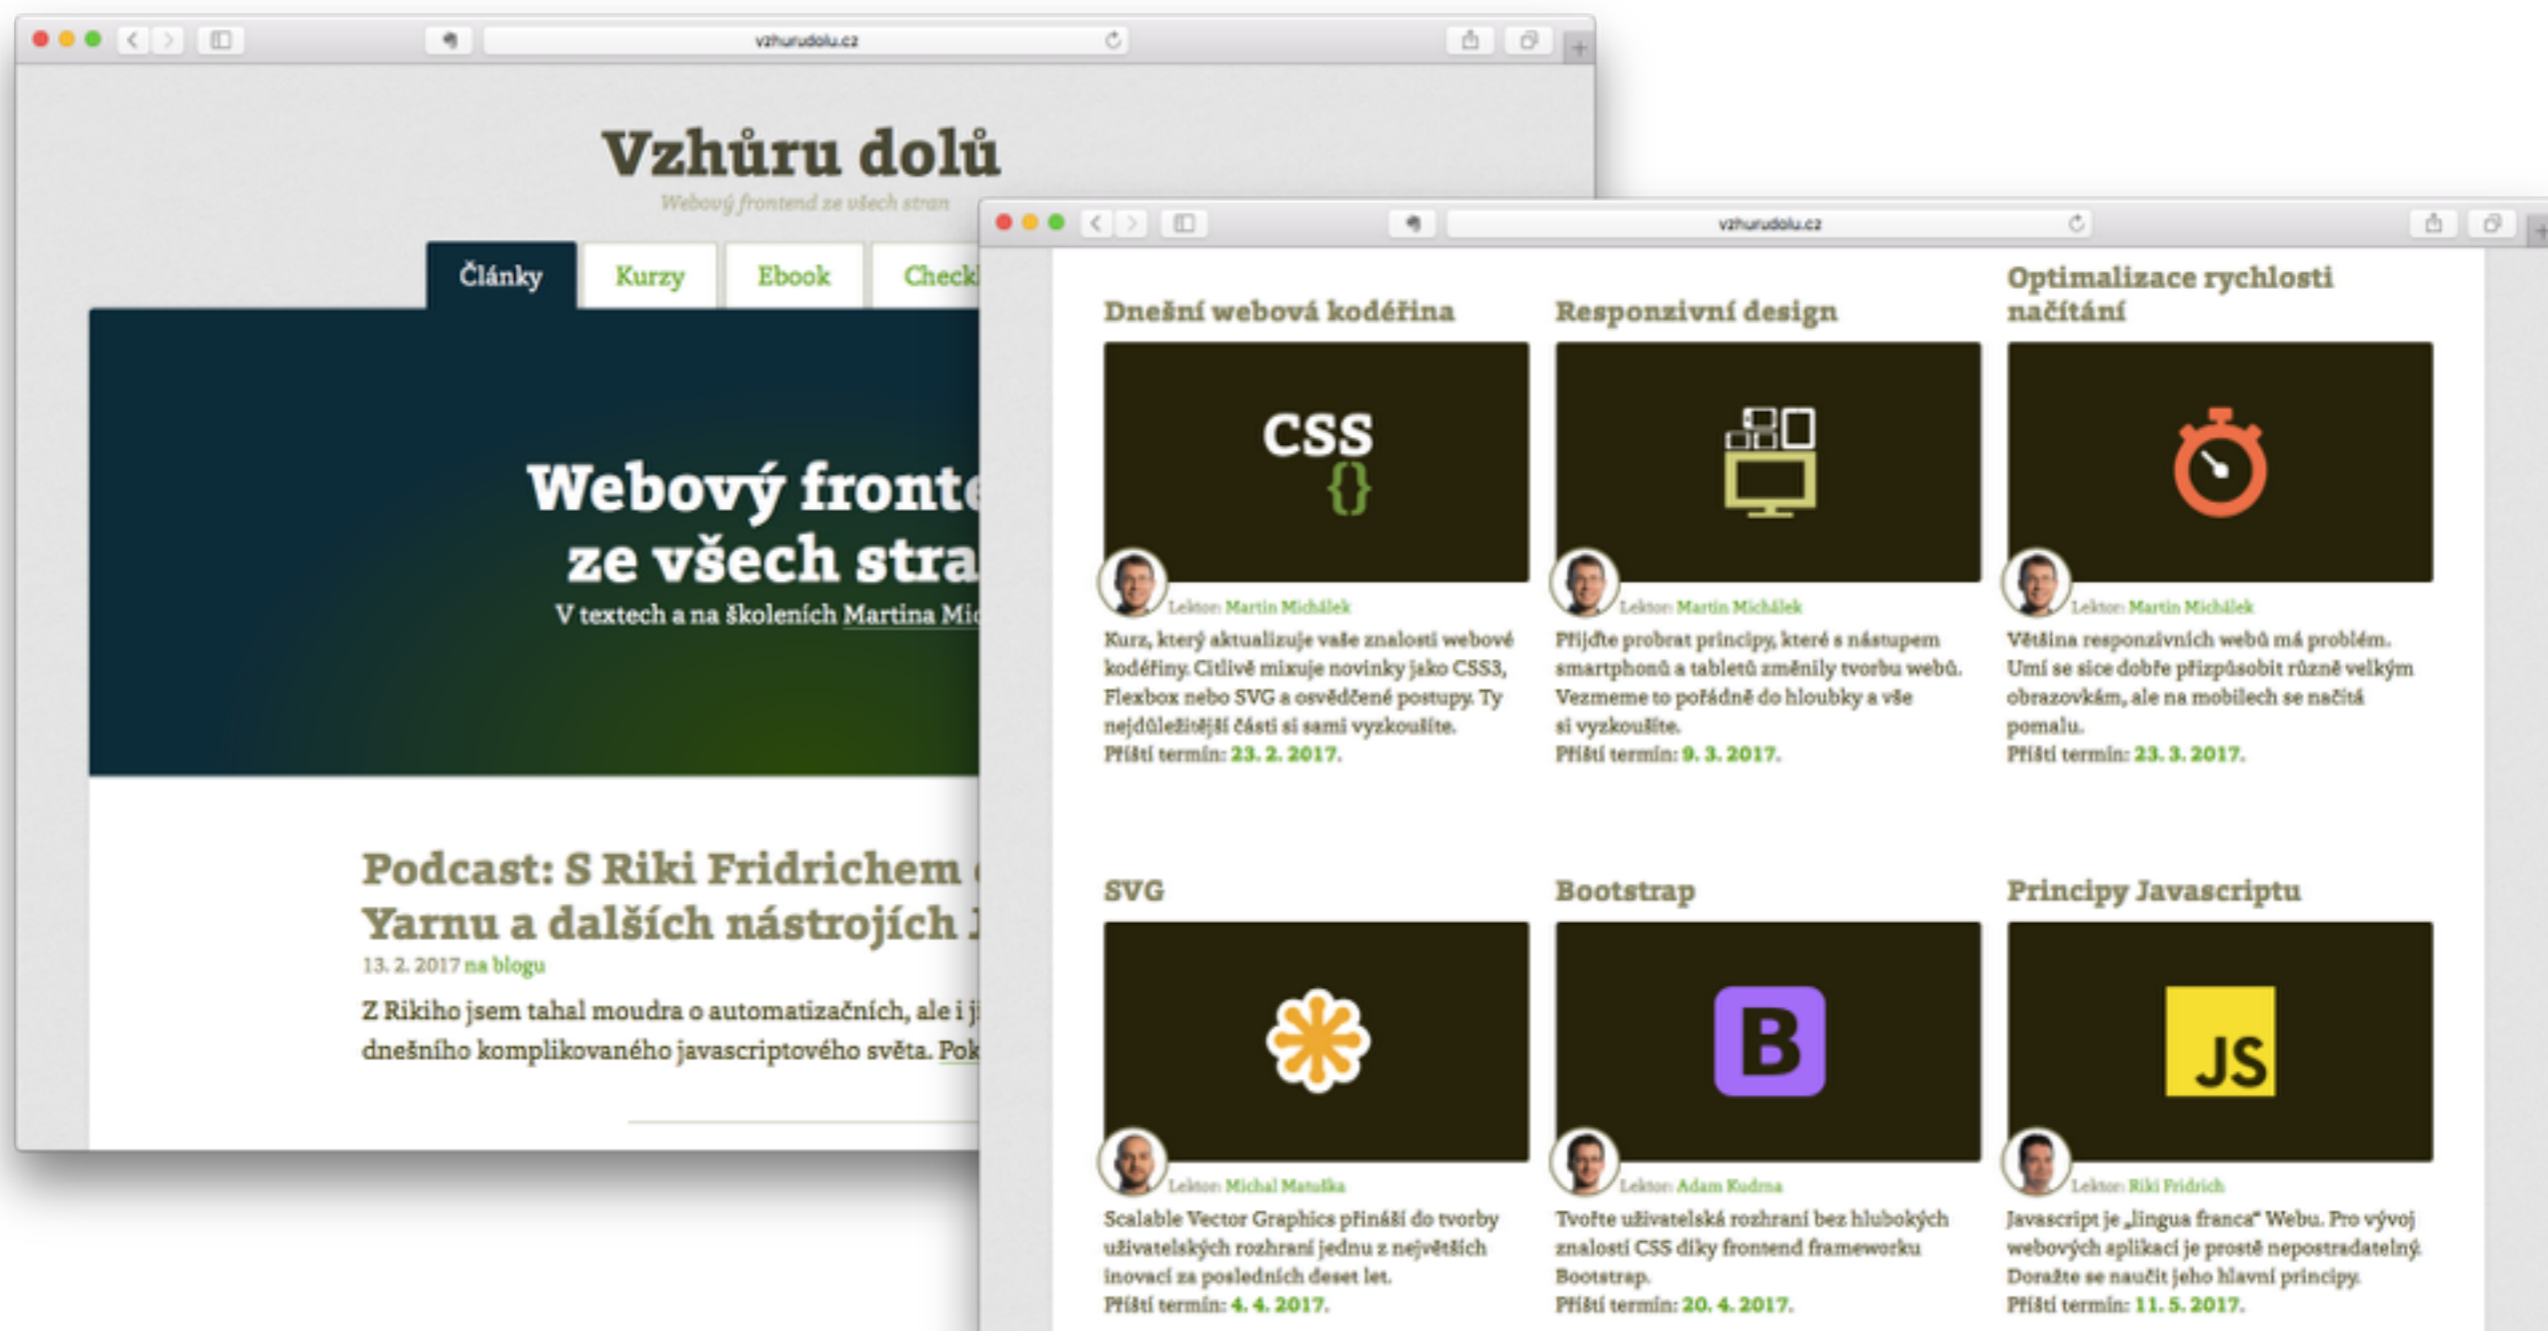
vzhurudolu.cz

Vzhůru dolů

Webový frontend ze všech stran

Články | Kurzy | Ebook | Check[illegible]

Webový front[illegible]
ze všech stra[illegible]
V textech a na školeních Martina Mi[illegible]

Podcast: S Riki Fridrichem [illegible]
Yarnu a dalších nástrojích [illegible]

13. 2. 2017 na blogu

Z Rikiho jsem tahal moudra o automatizačních, ale i j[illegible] dnešního komplikovaného javascriptového světa. Pok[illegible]

vzhurudolu.cz

Dnešní webová kodéřina

CSS {}

Lektor: Martin Michálek

Kurz, který aktualizuje vaše znalosti webové kodéřiny. Citlivě mixuje novinky jako CSS3, Flexbox nebo SVG a osvědčené postupy. Ty nejdůležitější části si sami vyzkoušíte.
Příští termín: 23. 2. 2017.

Responzivní design

Lektor: Martin Michálek

Přijďte probrat principy, které s nástupem smartphonů a tabletů změnily tvorbu webů. Vezmeme to pořádně do hloubky a vše si vyzkoušíte.
Příští termín: 9. 3. 2017.

Optimalizace rychlosti načítání

Lektor: Martin Michálek

Většina responzivních webů má problém. Umí se sice dobře přizpůsobit různě velkým obrazovkám, ale na mobilech se načítá pomalu.
Příští termín: 23. 3. 2017.

SVG

Lektor: Michal Matuška

Scalable Vector Graphics přináší do tvorby uživatelských rozhraní jednu z největších inovací za posledních deset let.
Příští termín: 4. 4. 2017.

Bootstrap

B

Lektor: Adam Kudrna

Tvořte uživatelská rozhraní bez hlubokých znalostí CSS díky frontend frameworku Bootstrap.
Příští termín: 20. 4. 2017.

Principy Javascriptu

JS

Lektor: Riki Fridrich

Javascript je „lingua franca“ Webu. Pro vývoj webových aplikací je prostě nepostradatelný. Doražte se naučit jeho hlavní principy.
Příští termín: 11. 5. 2017.